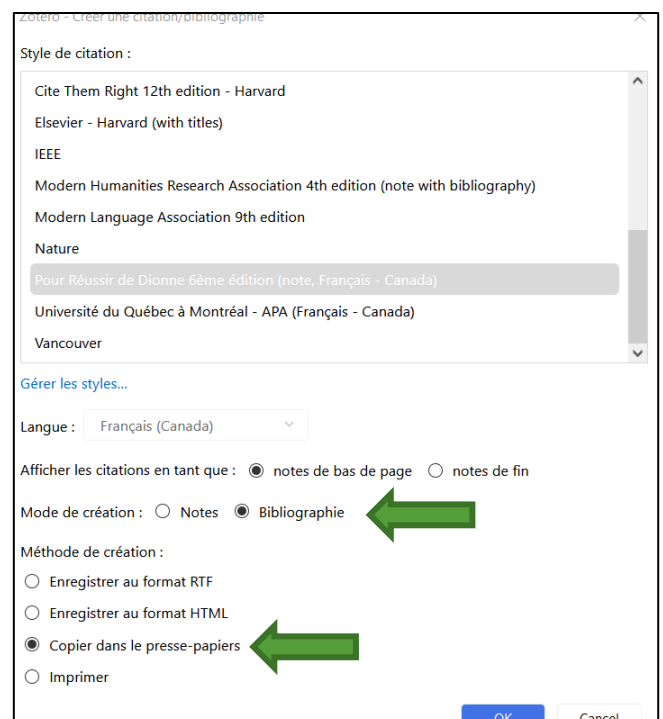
Zotero - Créer une citation/bibliographie

Style de citation :

Cite Them Right 12th edition - Harvard
Elsevier - Harvard (with titles)
IEEE
Modern Humanities Research Association 4th edition (note with bibliography)
Modern Language Association 9th edition
Nature
Pour Réussir de Dionne 6ème édition (note, Français - Canada)
Université du Québec à Montréal - APA (Français - Canada)
Vancouver

Gérer les styles...

Langue : Français (Canada)

Afficher les citations en tant que : notes de bas de page notes de fin

Mode de création : Notes Bibliographie

Méthode de création :
Enregistrer au format RTF
Enregistrer au format HTML
Copier dans le presse-papiers
Imprimer

OK Cancel